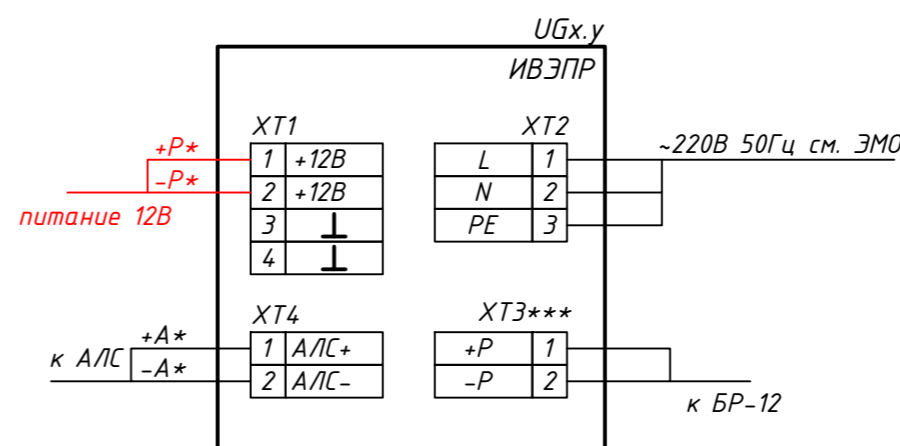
UGx.y
ИВЭПР

XT1
+P*
-P*
питание 12В

| 1 | +12В |
|---|---|
| 2 | +12В |
| 3 | ⊥ |
| 4 | ⊥ |

XT2
~220В 50Гц см. ЭМО

| L | 1 |
|---|---|
| N | 2 |
| PE | 3 |

XT4
+A*
к АЛС
-A*

| 1 | АЛС+ |
|---|---|
| 2 | АЛС- |

XT3***

| +P | 1 |
|---|---|
| -P | 2 |

к БР-12